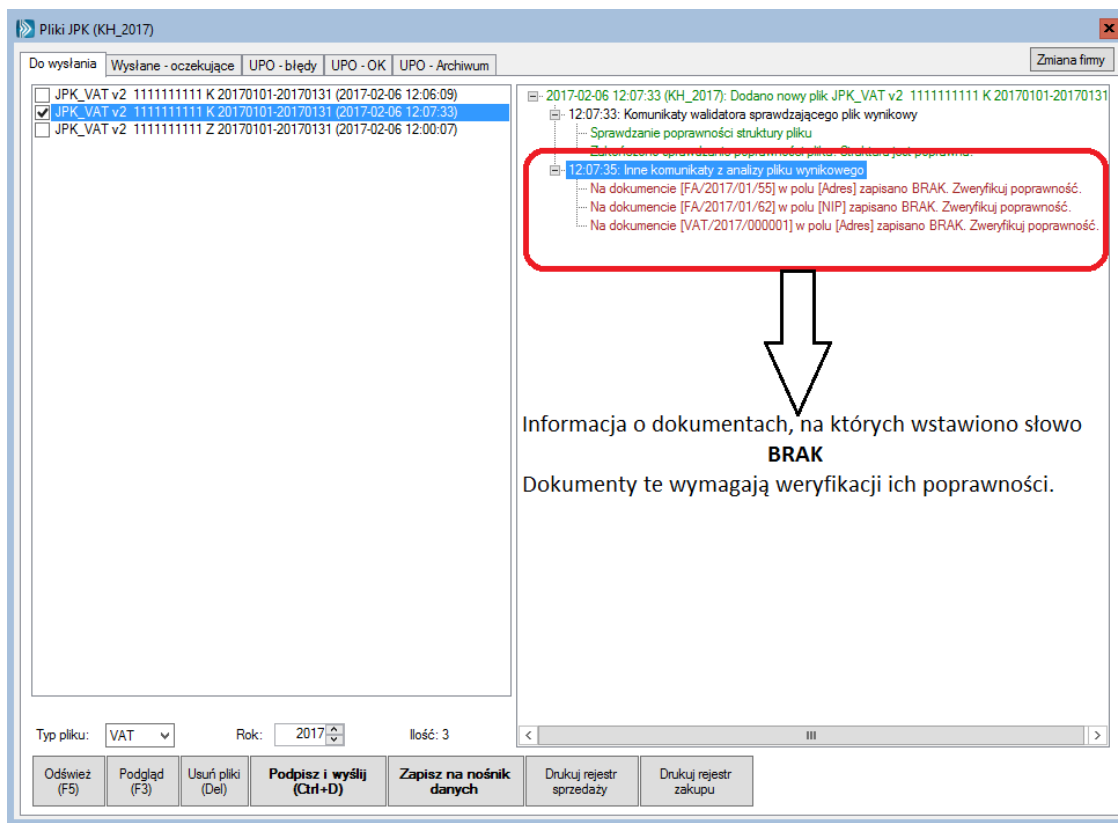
Pliki JPK (KH_2017)

Do wysłania | Wysłane - oczekujące | UPO - błędy | UPO - OK | UPO - Archiwum

Zmiana firmy

JPK_VAT v2 1111111111 K 20170101-20170131 (2017-02-06 12:06:09)
JPK_VAT v2 1111111111 K 20170101-20170131 (2017-02-06 12:07:33)
JPK_VAT v2 1111111111 Z 20170101-20170131 (2017-02-06 12:00:07)

2017-02-06 12:07:33 (KH_2017): Dodano nowy plik JPK_VAT v2 1111111111 K 20170101-20170131
12:07:33: Komunikaty walidatora sprawdzającego plik wynikowy
Sprawdzanie poprawności struktury pliku
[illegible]
12:07:35: Inne komunikaty z analizy pliku wynikowego
Na dokumencie [FA/2017/01/55] w polu [Adres] zapisano BRAK. Zweryfikuj poprawność.
Na dokumencie [FA/2017/01/62] w polu [NIP] zapisano BRAK. Zweryfikuj poprawność.
Na dokumencie [VAT/2017/000001] w polu [Adres] zapisano BRAK. Zweryfikuj poprawność.

Informacja o dokumentach, na których wstawiono słowo
BRAK
Dokumenty te wymagają weryfikacji ich poprawności.

Typ pliku: VAT
Rok: 2017
Ilość: 3

Odśwież (F5)
Podgląd (F3)
Usuń pliki (Del)
Podpisz i wyślij (Ctrl+D)
Zapisz na nośnik danych
Drukuj rejestr sprzedaży
Drukuj rejestr zakupu